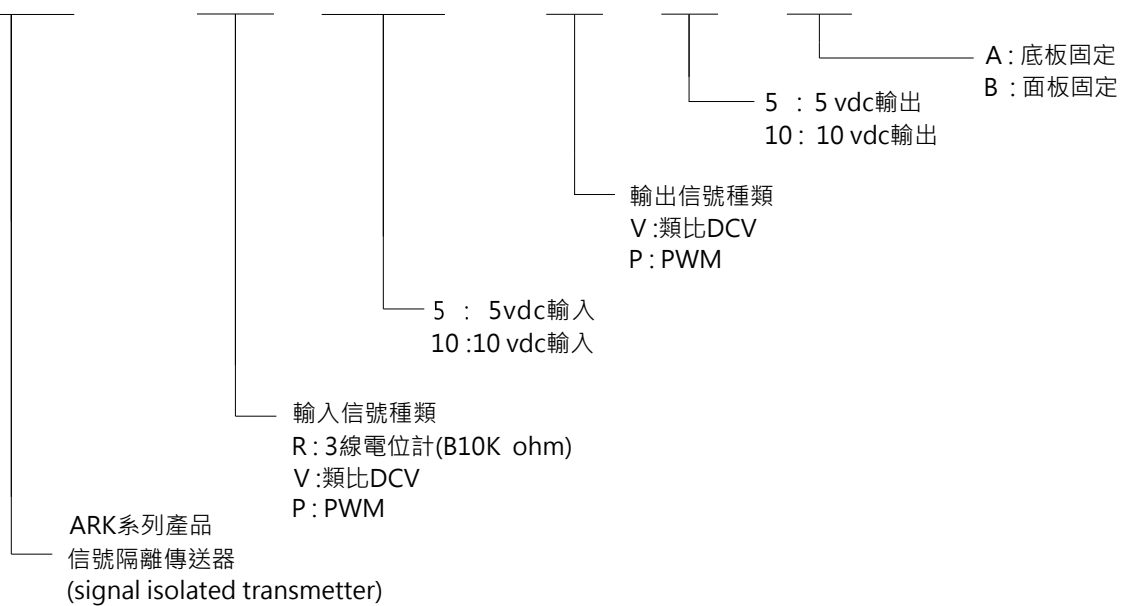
A : 底板固定
B : 面板固定

5 : 5 vdc輸出
10 : 10 vdc輸出

輸出信號種類
V :類比DCV
P : PWM

5 : 5vdc輸入
10 :10 vdc輸入

輸入信號種類
R : 3線電位計(B10K ohm)
V :類比DCV
P : PWM

ARK系列產品
信號隔離傳送器
(signal isolated transmetter)